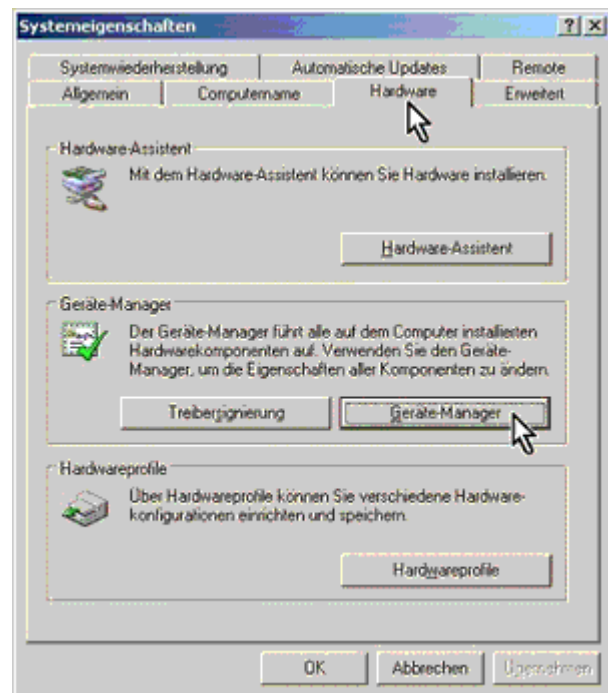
Systemeigenschaften

? ×

Systemwiederherstellung | Automatische Updates | Remote

Allgemein | Computername | Hardware | Erweitert

Hardware-Assistent

Mit dem Hardware-Assistent können Sie Hardware installieren.

Hardware-Assistent

Geräte-Manager

Der Geräte-Manager führt alle auf dem Computer installierten Hardwarekomponenten auf. Verwenden Sie den Geräte-Manager, um die Eigenschaften aller Komponenten zu ändern.

Treibersignierung

Geräte-Manager

Hardwareprofile

Über Hardwareprofile können Sie verschiedene Hardwarekonfigurationen einrichten und speichern.

Hardwareprofile

OK

Abbrechen

Übernehmen